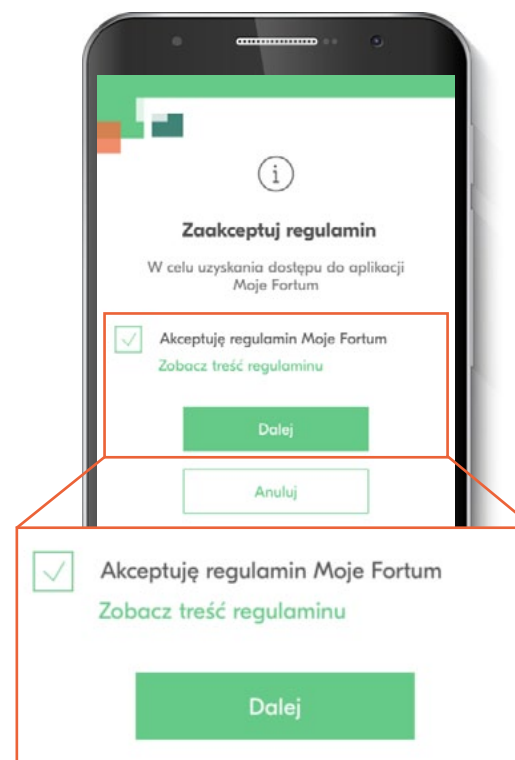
Zaakceptuj regulamin

W celu uzyskania dostępu do aplikacji Moje Fortum

Akceptuję regulamin Moje Fortum

Zobacz treść regulaminu

Dalej

Anuluj

Akceptuję regulamin Moje Fortum

Zobacz treść regulaminu

Dalej